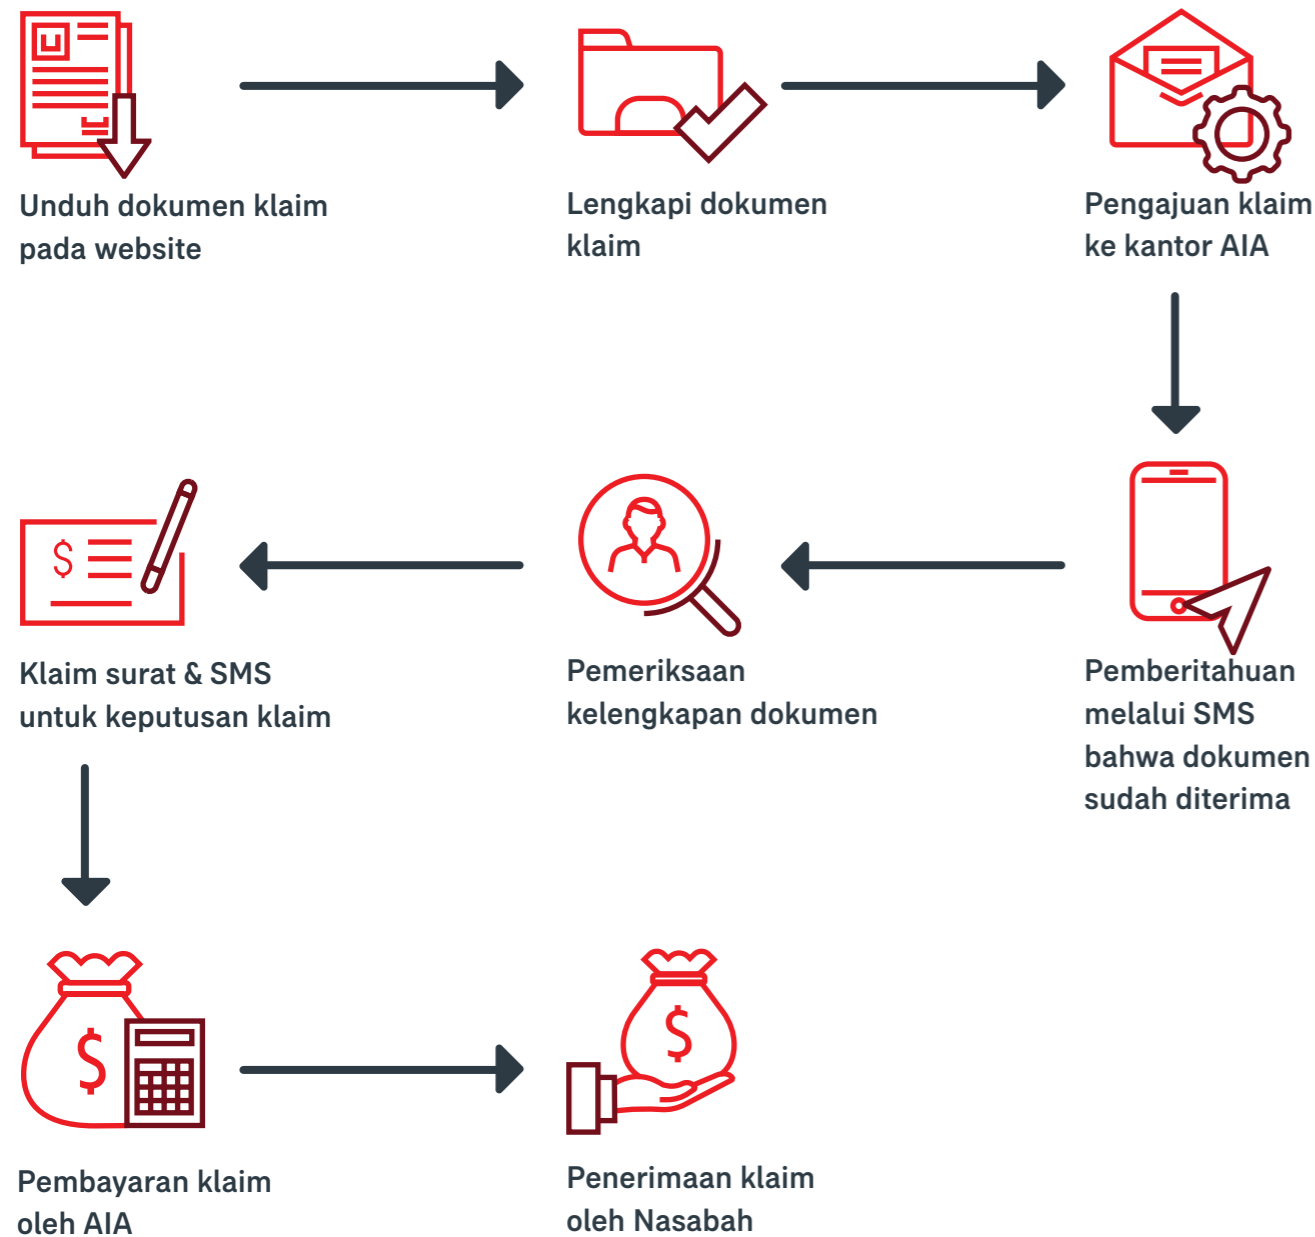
Unduh dokumen klaim pada website

Lengkapi dokumen klaim

Pengajuan klaim ke kantor AIA

Klaim surat & SMS untuk keputusan klaim

Pemeriksaan kelengkapan dokumen

Pemberitahuan melalui SMS bahwa dokumen sudah diterima

$

$

$

Pembayaran klaim oleh AIA

Penerimaan klaim oleh Nasabah